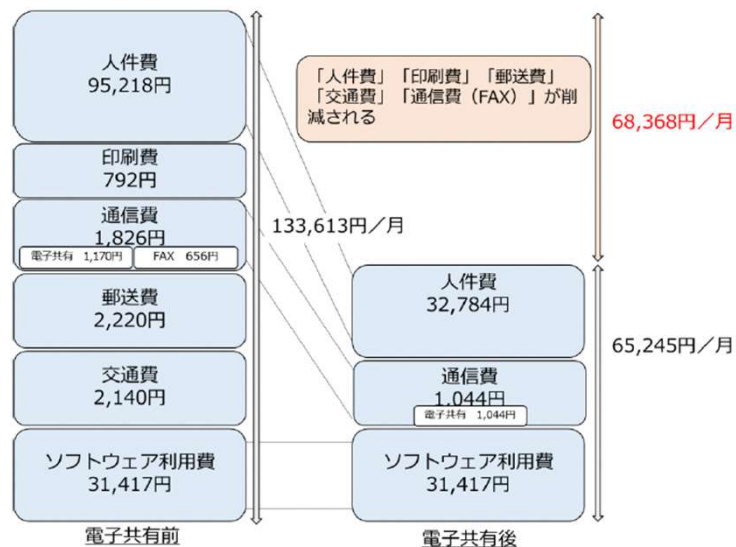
人件費
95,218円

印刷費
792円

通信費
1,826円
電子共有 1,170円
FAX 656円

郵送費
2,220円

交通費
2,140円

ソフトウェア利用費
31,417円

電子共有前

133,613円／月

「人件費」「印刷費」「郵送費」「交通費」「通信費（FAX）」が削減される

68,368円／月

人件費
32,784円

通信費
1,044円
電子共有 1,044円

ソフトウェア利用費
31,417円

65,245円／月

電子共有後